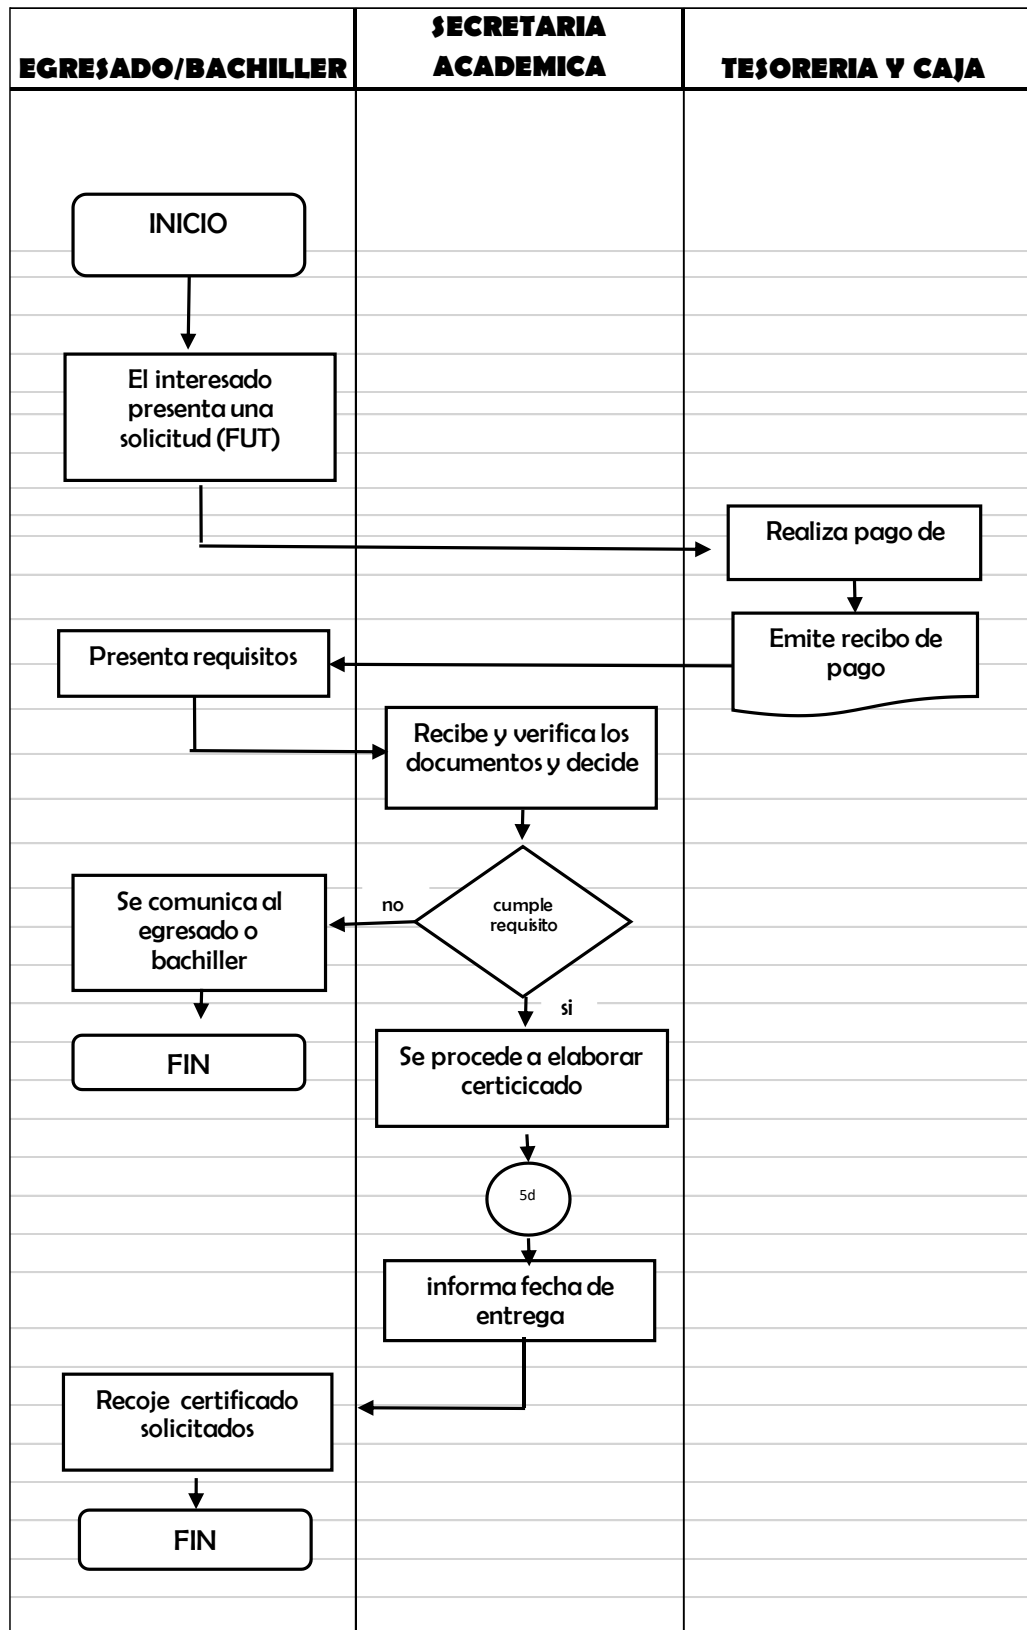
EGRESADO/BACHILLER

SECRETARIA ACADEMICA

TESORERIA Y CAJA

INICIO

El interesado presenta una solicitud (FUT)

Realiza pago de

Emite recibo de pago

Presenta requisitos

Recibe y verifica los documentos y decide

cumple requisito

no

Se comunica al egresado o bachiller

FIN

si

Se procede a elaborar certicicado

5d

informa fecha de entrega

Recoje certificado solicitados

FIN